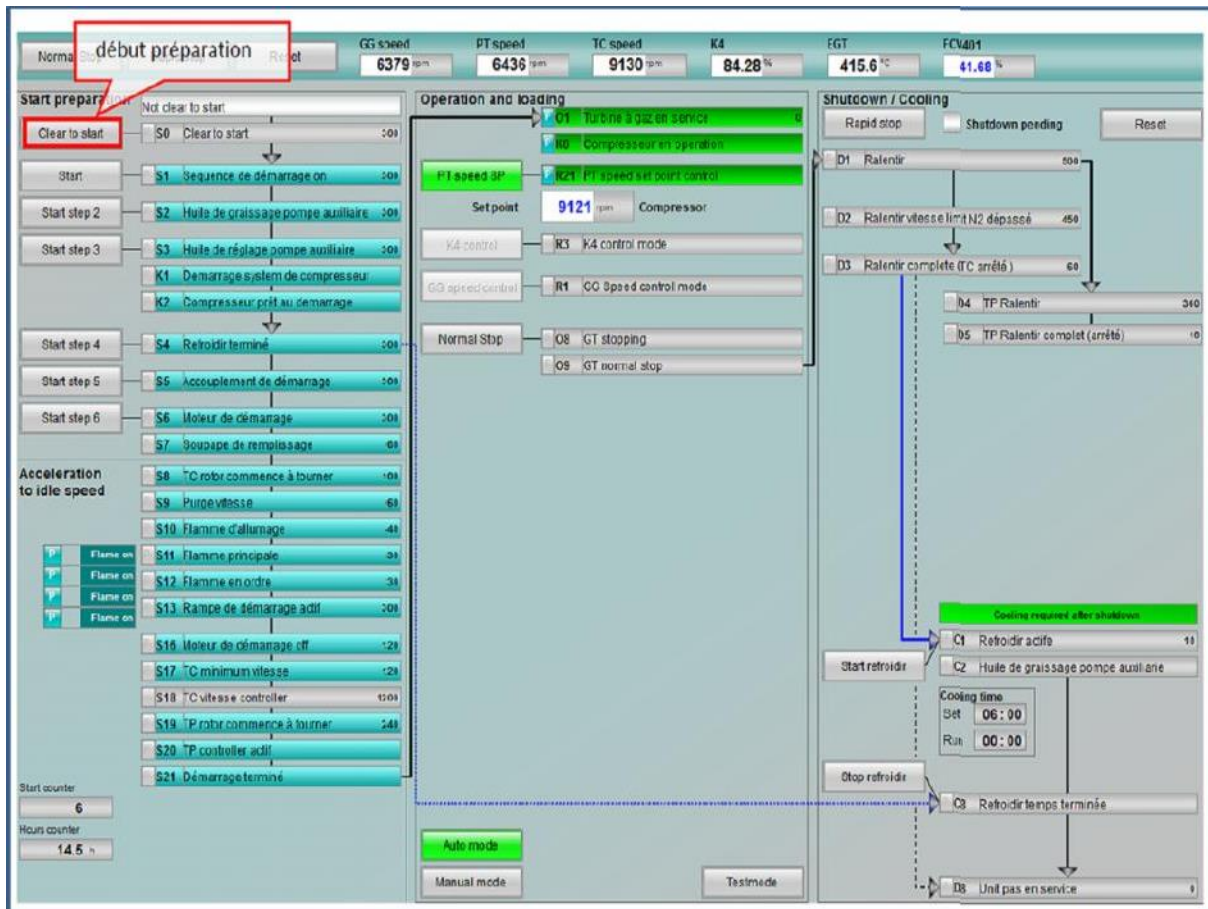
Norma Stop | début préparation | Reset

GG speed 6379 rpm
PT speed 6436 rpm
TC speed 9130 rpm
K4 84.28 %
EGT 415.6 °C
FCV401 41.68 %

Start preparation
Not clear to start
Clear to start
S0 Clear to start 0s
Start
S1 Sequence de démarrage on 0s
Start step 2
S2 Huile de graissage pompe auxiliaire 0s
Start step 3
S3 Huile de réglage pompe auxiliaire 0s
K1 Demarrage system de compresseur
K2 Compresseur prêt au demarrage
Start step 4
S4 Refroidir terminé 0s
Start step 5
S5 Accouplement de démarrage 0s
Start step 6
S6 Moteur de démarrage 0s
S7 Soupape de remplissage 0s
Acceleration to idle speed
S8 TC rotor commence à tourner 0s
S9 Purge vitesse 6s
S10 Flamme d'allumage 4s
Flame on
S11 Flamme principale 3s
Flame on
S12 Flamme en ordre 3s
Flame on
S13 Rampe de démarrage actif 0s
Flame on
S16 Moteur de démarrage off 12s
S17 TC minimum vitesse 12s
S18 TC vitesse controller 130s
S19 TP rotor commence à tourner 24s
S20 TP controller actif
S21 Démarrage terminé
Start counter
6
Hours counter
14.5 h

Operation and loading
O1 Turbine à gaz en service 0
K0 Compresseur en operation
PT speed SP
R21 PT speed set point control
Set point 9121 rpm Compressor
K4 control
R3 K4 control mode
GG speed control
R1 GG Speed control mode
Normal Stop
O8 GT stopping
O9 GT normal stop
Auto mode
Manual mode
Testmode

Shutdown / Cooling
Rapid stop
Shutdown pending
Reset
D1 Ralentir 500
D2 Ralentir vitesse limit N2 dépassé 450
D3 Ralentir complete (TC arrêté) 60
D4 TP Ralentir 340
D5 TP Ralentir complet (arrêté) 10
Cooling required after shutdown
C1 Refroidir actife 10
Start refroidir
C2 Huile de graissage pompe auxiliarie
Cooling time
Set 06 : 00
Run 00 : 00
Stop refroidir
C3 Refroidir temps terminée
D8 Unit pas en service 0